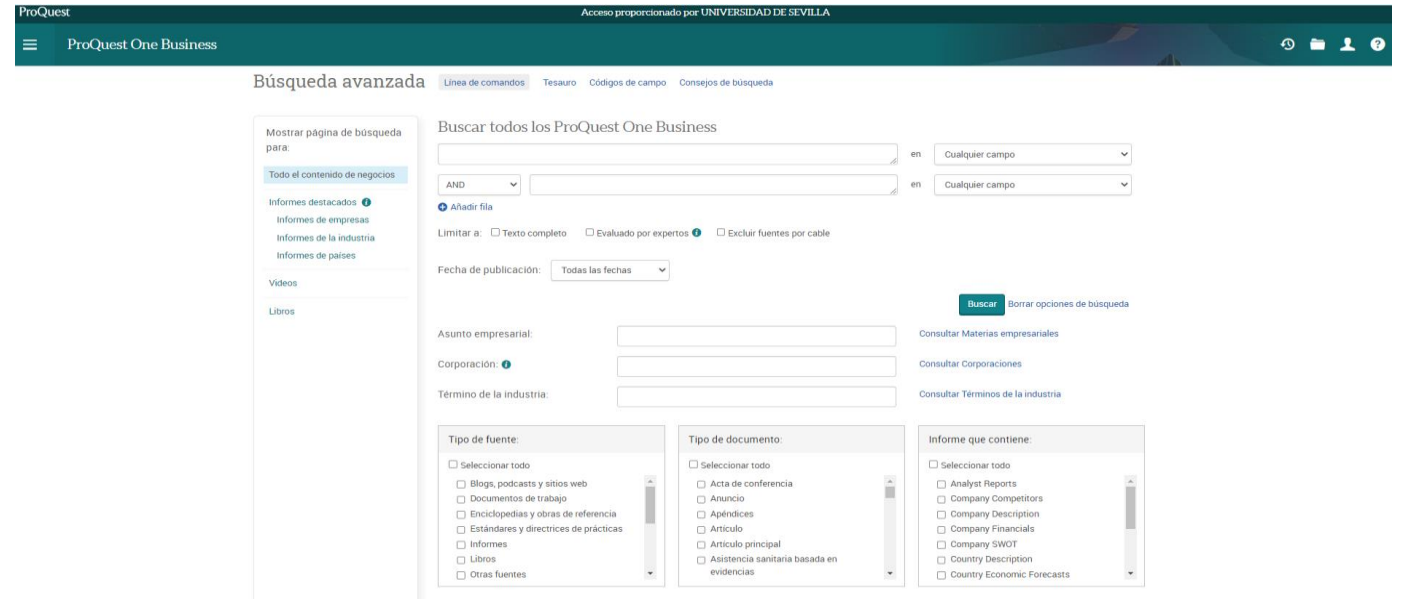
ProQuest

Acceso proporcionado por UNIVERSIDAD DE SEVILLA

ProQuest One Business

Búsqueda avanzada

Línea de comandos Tesauro Códigos de campo Consejos de búsqueda

Mostrar página de búsqueda para:

Todo el contenido de negocios

Informes destacados

Informes de empresas

Informes de la industria

Informes de países

Videos

Libros

Buscar todos los ProQuest One Business

en Cualquier campo

AND

en Cualquier campo

Añadir fila

Limitar a: Texto completo Evaluado por expertos Excluir fuentes por cable

Fecha de publicación: Todas las fechas

Buscar Borrar opciones de búsqueda

Asunto empresarial:

Consultar Materias empresariales

Corporación:

Consultar Corporaciones

Término de la industria:

Consultar Términos de la industria

Tipo de fuente:

Seleccionar todo

Blogs, podcasts y sitios web

Documentos de trabajo

Enciclopedias y obras de referencia

Estándares y directrices de prácticas

Informes

Libros

Otras fuentes

Tipo de documento:

Seleccionar todo

Acta de conferencia

Anuncio

Apéndices

Artículo

Artículo principal

Asistencia sanitaria basada en evidencias

Informe que contiene:

Seleccionar todo

Analyst Reports

Company Competitors

Company Description

Company Financials

Company SWOT

Country Description

Country Economic Forecasts